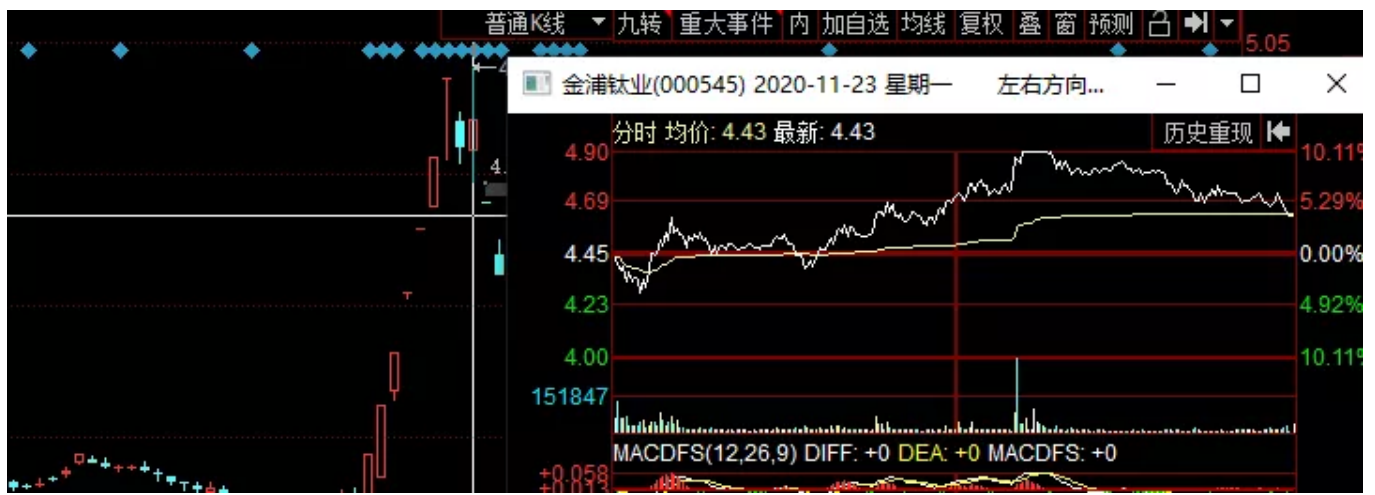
普通K线 ▼ 九转 重大事件 内 加自选 均线 复权 叠 窗 预测

5.05

金浦钛业(000545) 2020-11-23 星期一 左右方向...

分时 均价: 4.43 最新: 4.43

历史重现

4.90
4.69
4.45
4.23
4.00

10.11%
5.29%
0.00%
4.92%
10.11%

151847

MACDFS(12,26,9) DIFF: +0 DEA: +0 MACDFS: +0

+0.058